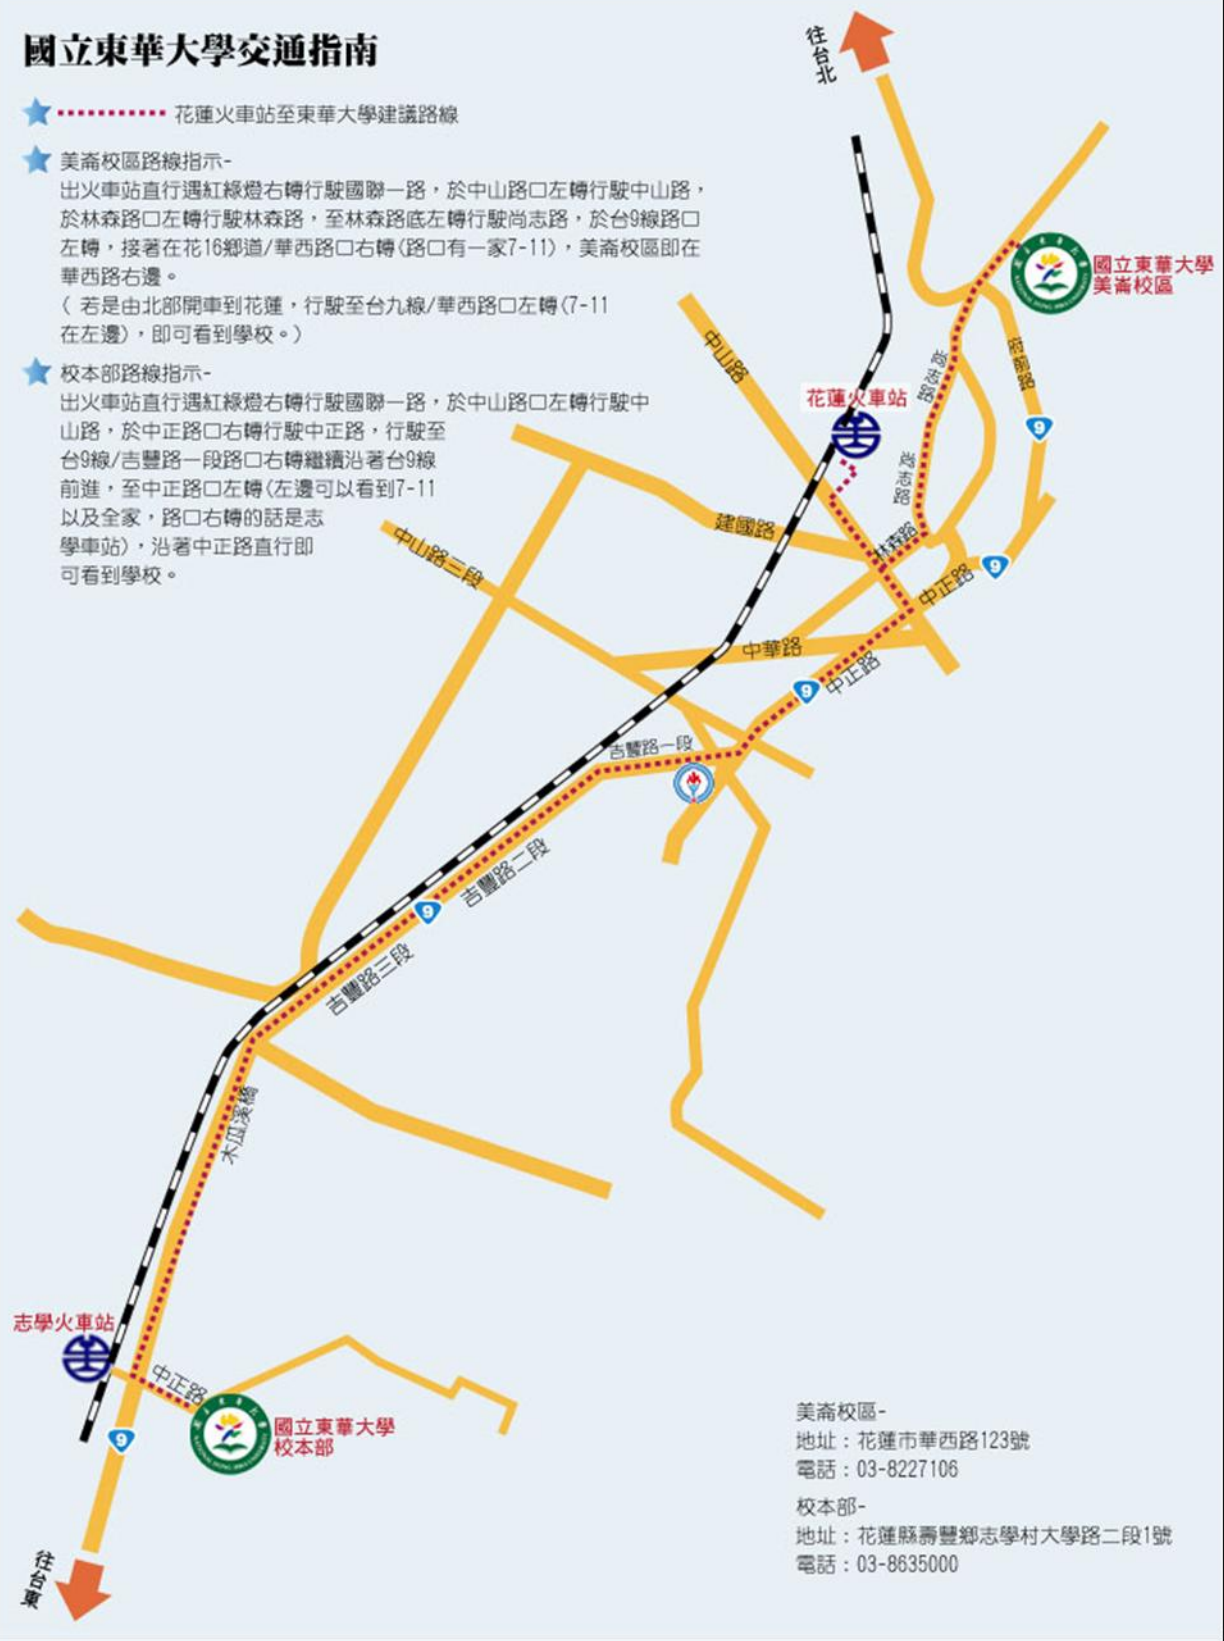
國立東華大學交通指南

花蓮火車站至東華大學建議路線

美崙校區路線指示-
出火車站直行遇紅綠燈右轉行駛國聯一路，於中山路口左轉行駛中山路，於林森路口左轉行駛林森路，至林森路底左轉行駛尚志路，於台9線路口左轉，接著在花16鄉道/華西路口右轉(路口有一家7-11)，美崙校區即在華西路右邊。
（若是由北部開車到花蓮，行駛至台九線/華西路口右轉(7-11在左邊)，即可看到學校。）

校本部路線指示-
出火車站直行遇紅綠燈右轉行駛國聯一路，於中山路口左轉行駛中山路，於中正路口右轉行駛中正路，行駛至台9線/吉豐路一段路口右轉繼續沿著台9線前進，至中正路口左轉(左邊可以看到7-11以及全家，路口右轉的話是志學車站)，沿著中正路直行即可看到學校。

往台北

國立東華大學
美崙校區

花蓮火車站

中山路
尚志路
府前路
9
林森路
建國路
中山路三段
中正路
9
中華路
9
中正路
吉豐路一段
吉豐路二段
9
吉豐路三段
木瓜溪橋

志學火車站
中正路
9
國立東華大學
校本部

往台東

美崙校區-
地址：花蓮市華西路123號
電話：03-8227106

校本部-
地址：花蓮縣壽豐鄉志學村大學路二段1號
電話：03-8635000